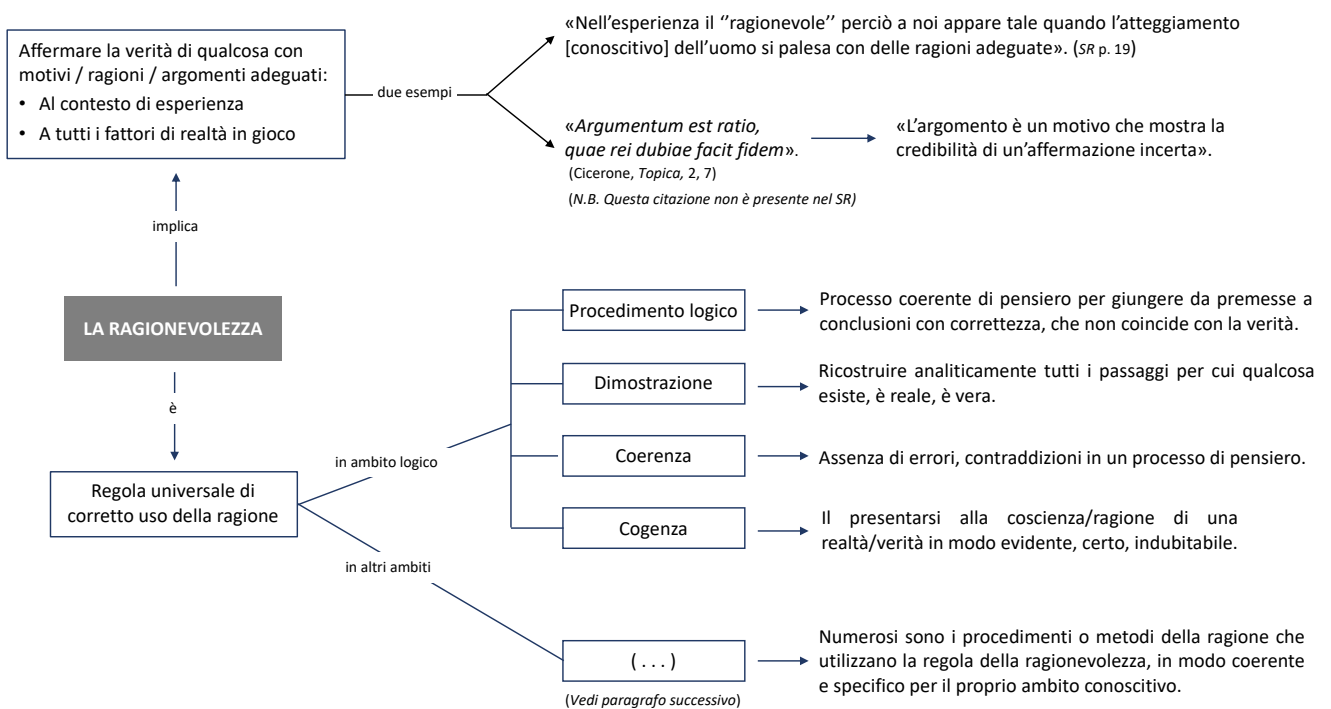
Affermare la verità di qualcosa con motivi / ragioni / argomenti adeguati:
• Al contesto di esperienza
• A tutti i fattori di realtà in gioco

due esempi

«Nell'esperienza il ''ragionevole'' perciò a noi appare tale quando l'atteggiamento [conoscitivo] dell'uomo si palesa con delle ragioni adeguate». (SR p. 19)

«Argumentum est ratio, quae rei dubiae facit fidem».
(Cicerone, Topica, 2, 7)
(N.B. Questa citazione non è presente nel SR)

«L'argomento è un motivo che mostra la credibilità di un'affermazione incerta».

implica

LA RAGIONEVOLEZZA

è

Regola universale di corretto uso della ragione

in ambito logico

Procedimento logico

Processo coerente di pensiero per giungere da premesse a conclusioni con correttezza, che non coincide con la verità.

Dimostrazione

Ricostruire analiticamente tutti i passaggi per cui qualcosa esiste, è reale, è vera.

Coerenza

Assenza di errori, contraddizioni in un processo di pensiero.

Cogenza

Il presentarsi alla coscienza/ragione di una realtà/verità in modo evidente, certo, indubitabile.

in altri ambiti

( . . . )

(Vedi paragrafo successivo)

Numerosi sono i procedimenti o metodi della ragione che utilizzano la regola della ragionevolezza, in modo coerente e specifico per il proprio ambito conoscitivo.